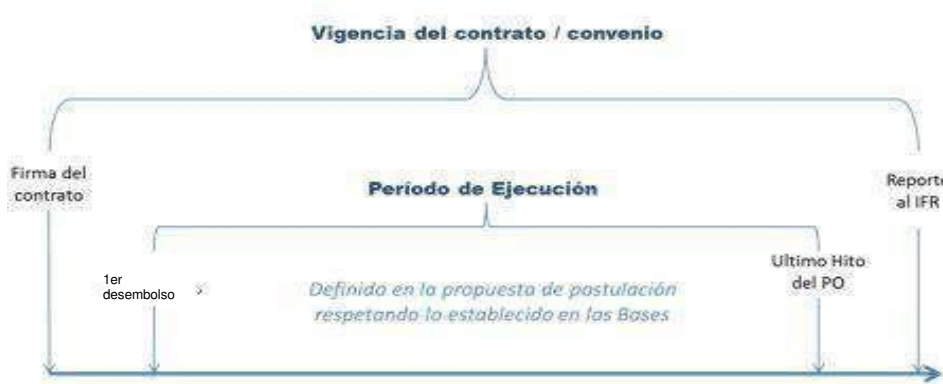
Vigencia del contrato / convenio

Firma del contrato

Período de Ejecución

Reporte al IFR

1er desembolso

Definido en la propuesta de postulación respetando lo establecido en las Bases

Ultimo Hito del PO